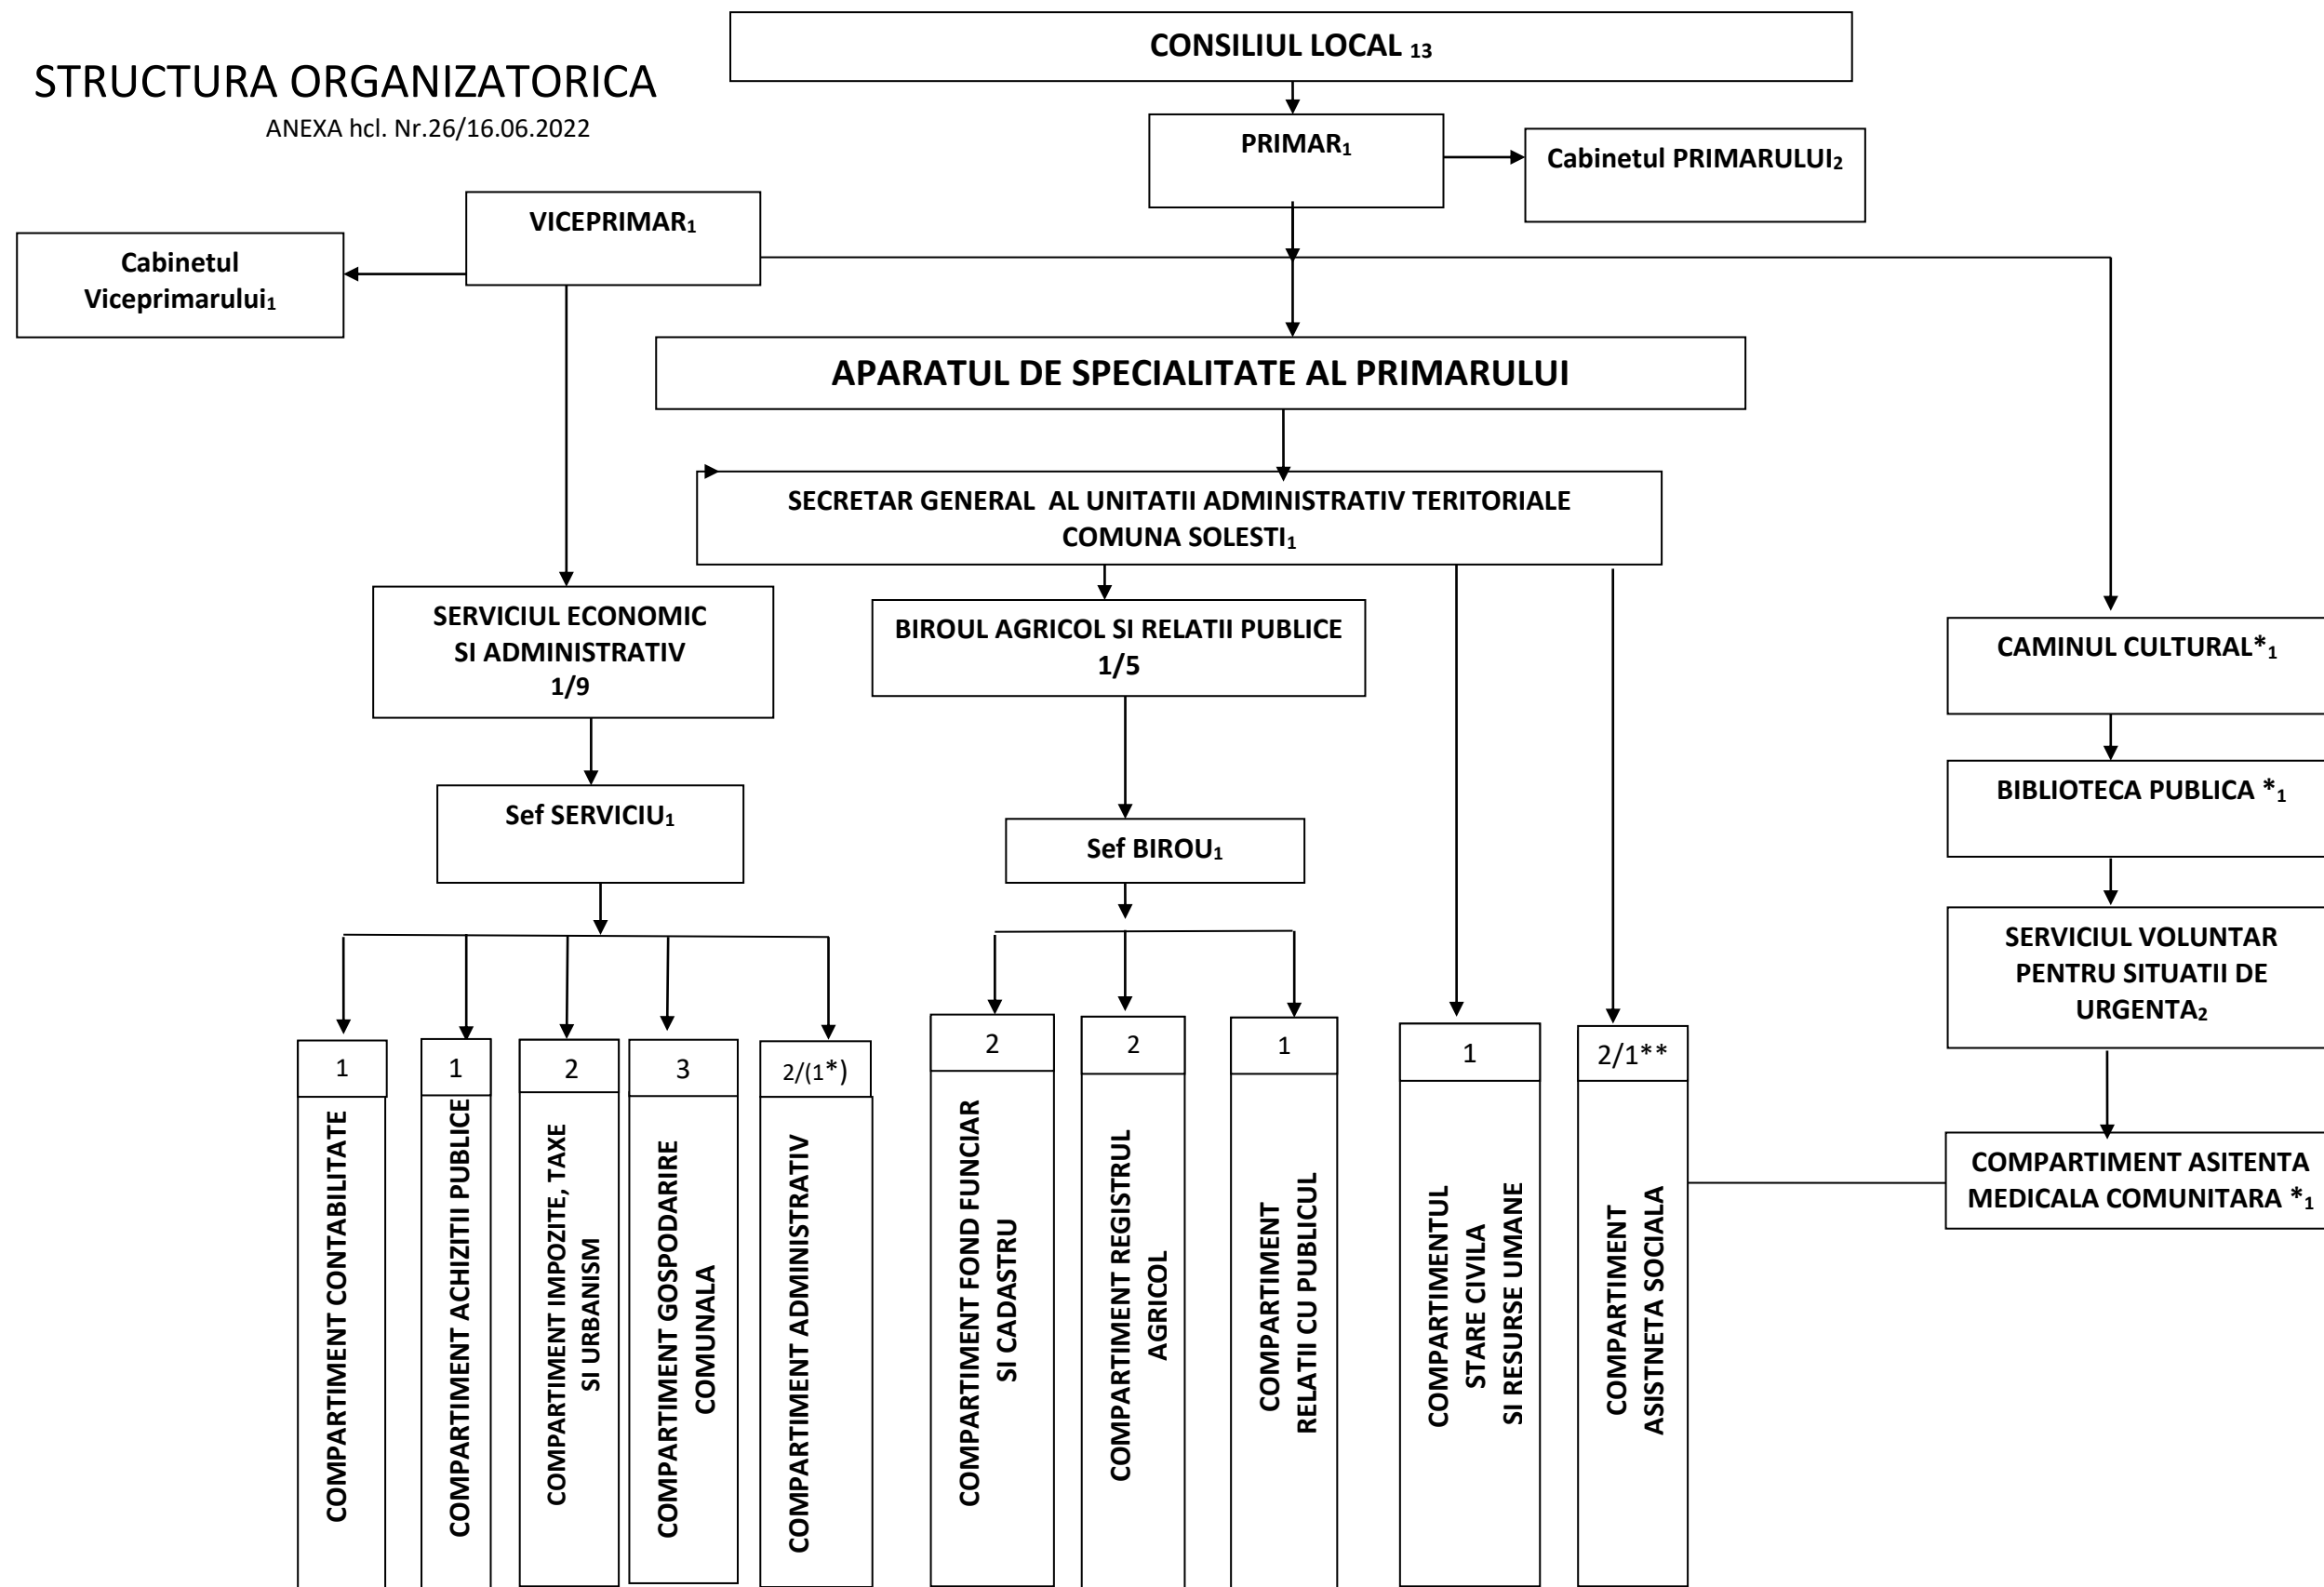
STRUCTURA ORGANIZATORICA
ANEXA hcl. Nr.26/16.06.2022

CONSILIUL LOCAL $_{13}$

PRIMAR$_1$

Cabinetul PRIMARULUI$_2$

VICEPRIMAR$_1$

Cabinetul Viceprimarului$_1$

APARATUL DE SPECIALITATE AL PRIMARULUI

SECRETAR GENERAL AL UNITATII ADMINISTRATIV TERITORIALE COMUNA SOLESTI$_1$

SERVICIUL ECONOMIC SI ADMINISTRATIV 1/9

BIROUL AGRICOL SI RELATII PUBLICE 1/5

CAMINUL CULTURAL*$_1$

Sef SERVICIU$_1$

Sef BIROU$_1$

BIBLIOTECA PUBLICA *$_1$

SERVICIUL VOLUNTAR PENTRU SITUATII DE URGENTA$_2$

1
COMPARTIMENT CONTABILITATE

1
COMPARTIMENT ACHIZITII PUBLICE

2
COMPARTIMENT IMPOZITE, TAXE SI URBANISM

3
COMPARTIMENT GOSPODARIRE COMUNALA

2/(1*)
COMPARTIMENT ADMINISTRATIV

2
COMPARTIMENT FOND FUNCIAR SI CADASTRU

2
COMPARTIMENT REGISTRUL AGRICOL

1
COMPARTIMENT RELATII CU PUBLICUL

1
COMPARTIMENTUL STARE CIVILA SI RESURSE UMANE

2/1**
COMPARTIMENT ASISTNETA SOCIALA

COMPARTIMENT ASITENTA MEDICALA COMUNITARA *$_1$